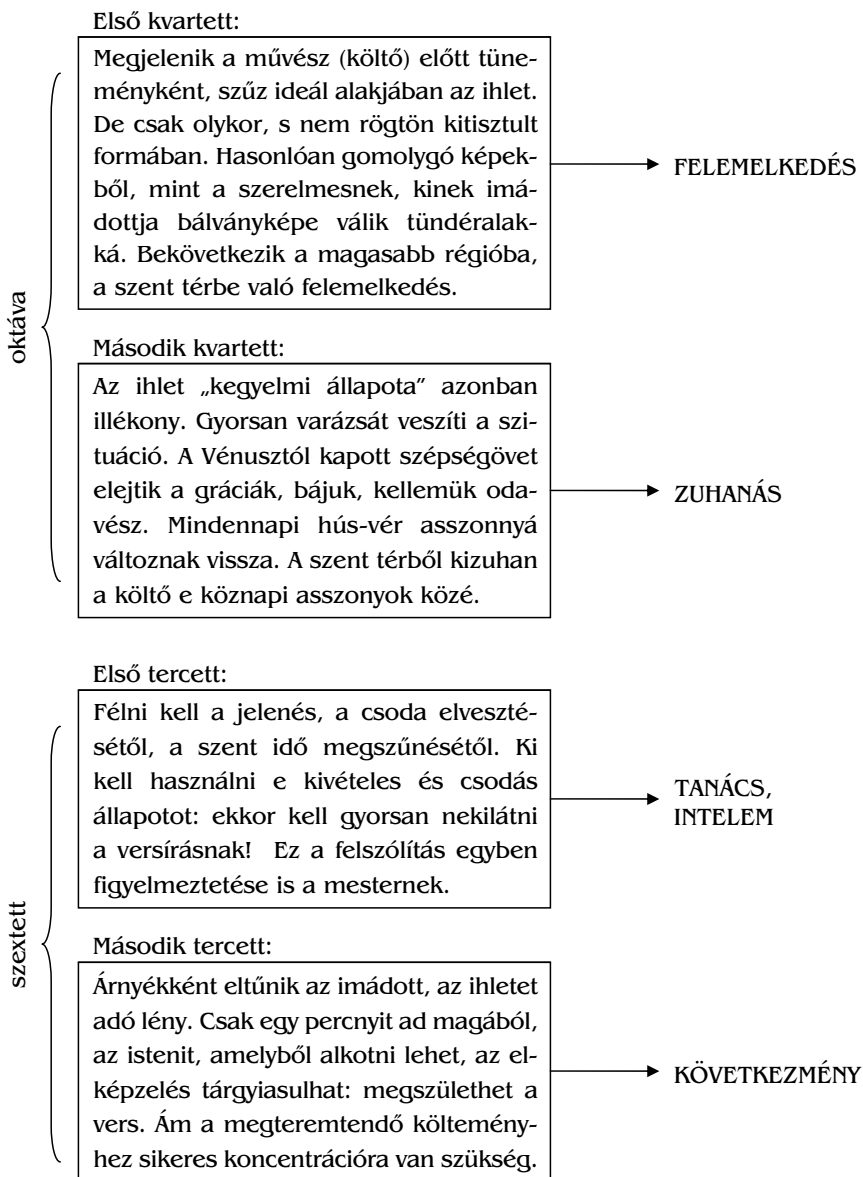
oktáva

Első kvartett:

Megjelenik a művész (költő) előtt tüneményként, szűz ideál alakjában az ihlet. De csak olykor, s nem rögtön kitisztult formában. Hasonlóan gomolygó képekből, mint a szerelmesnek, kinek imádottja bálványképe válik tündéralakká. Bekövetkezik a magasabb régióba, a szent térbe való felemelkedés.

FELEMELKEDÉS

Második kvartett:

Az ihlet „kegyelmi állapota” azonban illékony. Gyorsan varázsát veszíti a szituáció. A Vénusztól kapott szépségövet elejtik a gráciák, bájuk, kellemük odavész. Mindennapi hús-vér asszonnyá változnak vissza. A szent térből kizuhan a költő e köznapi asszonyok közé.

ZUHANÁS

szextett

Első tercett:

Félni kell a jelenés, a csoda elvesztésétől, a szent idő megszűnésétől. Ki kell használni e kivételes és csodás állapotot: ekkor kell gyorsan nekilátni a versírásnak! Ez a felszólítás egyben figyelmeztetése is a mesternek.

TANÁCS, INTELEM

Második tercett:

Árnyékként eltűnik az imádott, az ihletet adó lény. Csak egy percnyit ad magából, az istenit, amelyből alkotni lehet, az elképzelés tárgyiasulhat: megszülethet a vers. Ám a megteremtendő költeményhez sikeres koncentrációra van szükség.

KÖVETKEZMÉNY